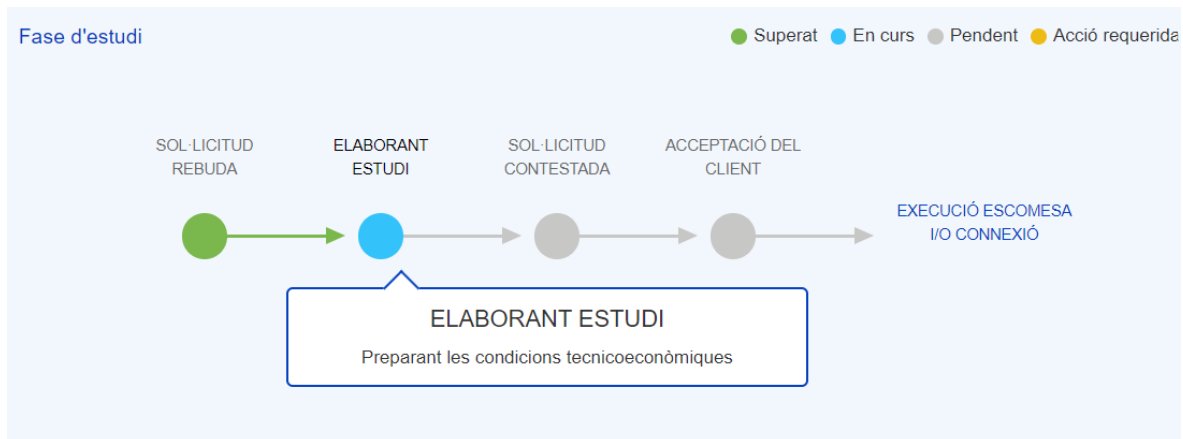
Fase d'estudi

Superat En curs Pendent Acció requerida

SOL·LICITUD REBUDA

ELABORANT ESTUDI

SOL·LICITUD CONTESTADA

ACCEPTACIÓ DEL CLIENT

EXECUCIÓ ESCOMESA I/O CONNEXIÓ

ELABORANT ESTUDI

Preparant les condicions tecnicoeconòmiques